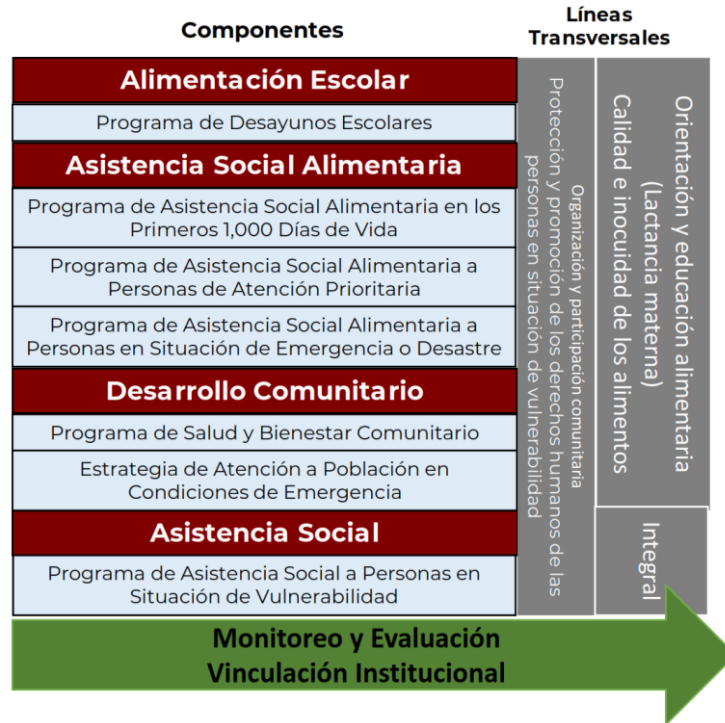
Componentes

Líneas Transversales

Alimentación Escolar

Programa de Desayunos Escolares

Asistencia Social Alimentaria

Programa de Asistencia Social Alimentaria en los Primeros 1,000 Días de Vida

Programa de Asistencia Social Alimentaria a Personas de Atención Prioritaria

Programa de Asistencia Social Alimentaria a Personas en Situación de Emergencia o Desastre

Desarrollo Comunitario

Programa de Salud y Bienestar Comunitario

Estrategia de Atención a Población en Condiciones de Emergencia

Asistencia Social

Programa de Asistencia Social a Personas en Situación de Vulnerabilidad

Organización y participación comunitaria

Protección y promoción de los derechos humanos de las personas en situación de vulnerabilidad

Orientación y educación alimentaria (Lactancia materna)

Calidad e inocuidad de los alimentos

Integral

Monitoreo y Evaluación
Vinculación Institucional